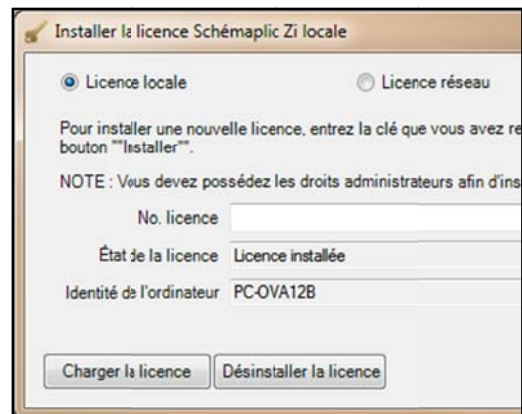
Installer la licence Schémaplic Zi locale

Licence locale

Licence réseau

Pour installer une nouvelle licence, entrez la clé que vous avez re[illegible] bouton ""Installer"".

NOTE : Vous devez possédez les droits administrateurs afin d'ins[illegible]

No. licence

État de la licence | Licence installée

Identité de l'ordinateur | PC-OVA12B

Charger la licence

Désinstaller la licence